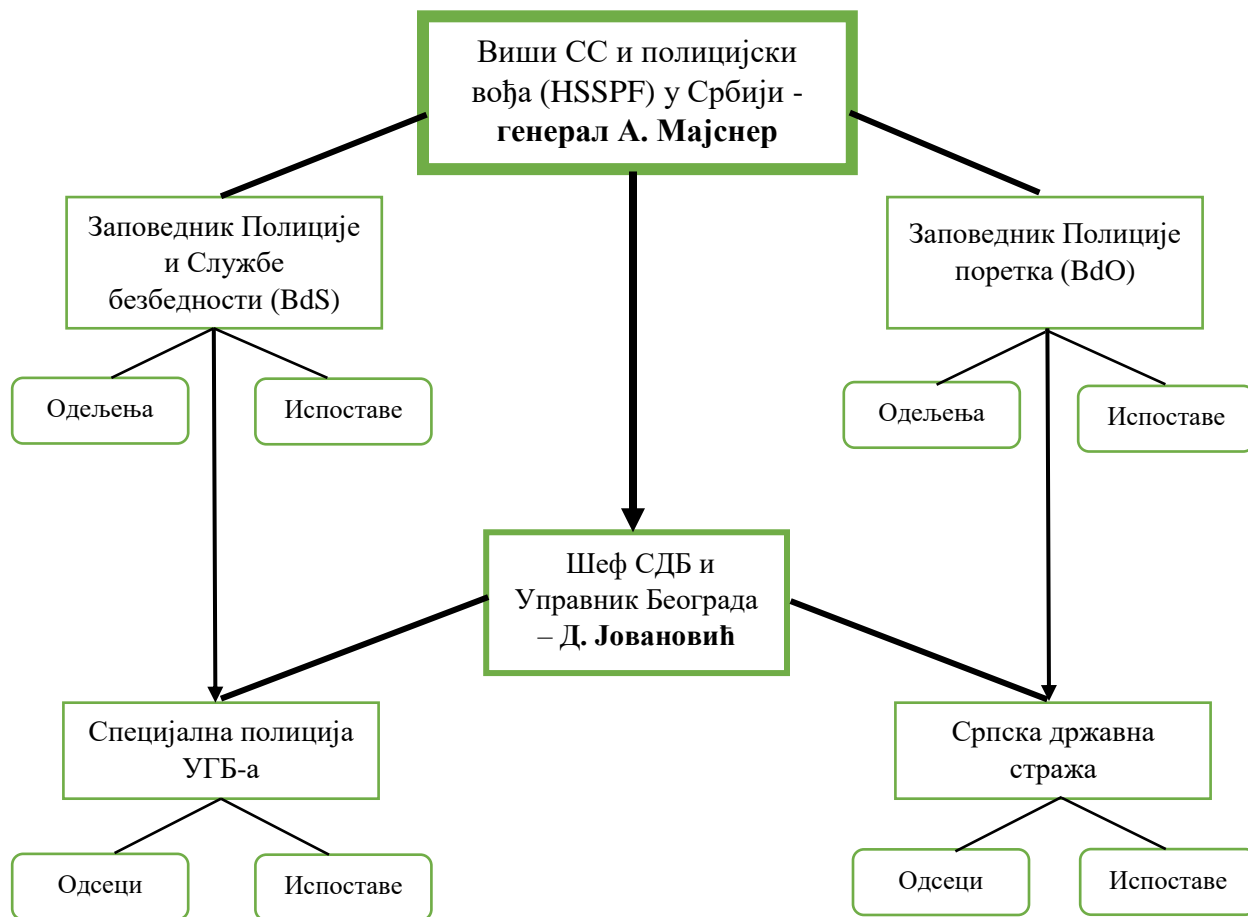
Виши СС и полицијски вођа (HSSPF) у Србији - **генерал А. Мајснер**

Заповедник Полиције и Службе безбедности (BdS)

Одељења

Испоставе

Заповедник Полиције поретка (BdO)

Одељења

Испоставе

Шеф СДБ и Управник Београда – **Д. Јовановић**

Специјална полиција УГБ-а

Одсеци

Испоставе

Српска државна стража

Одсеци

Испоставе